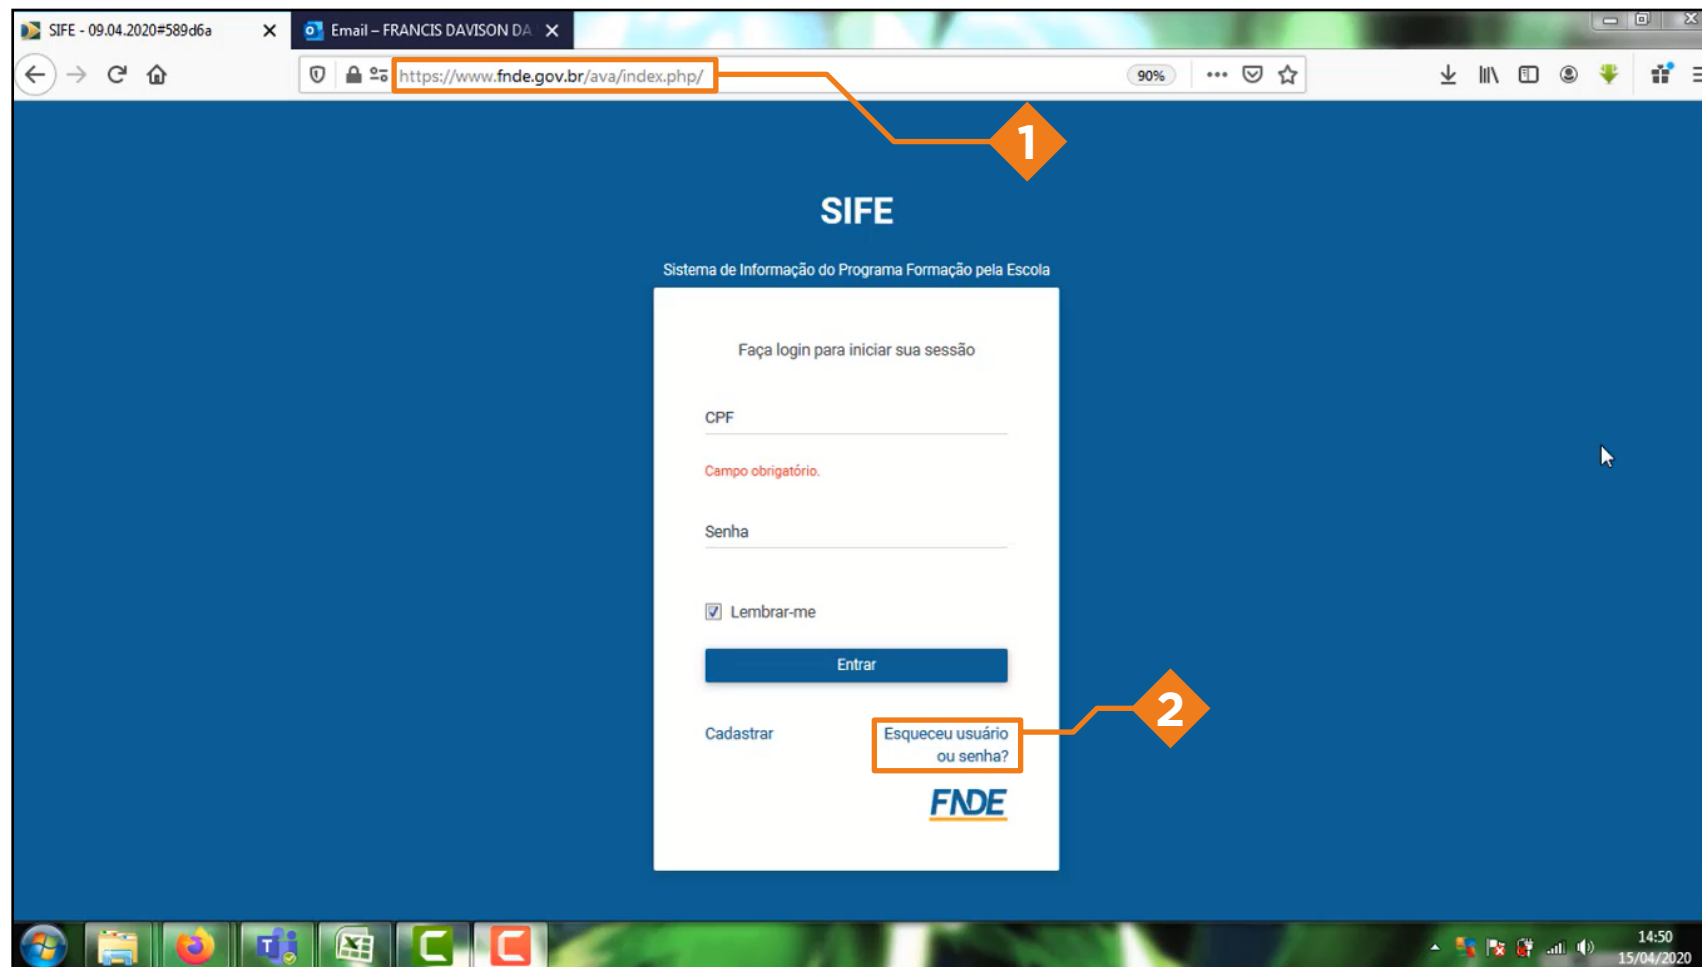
SIFE - 09.04.2020#589d6a ×
Email – FRANCIS DAVISON DA ×

https://www.fnde.gov.br/ava/index.php/
90%

1

SIFE

Sistema de Informação do Programa Formação pela Escola

Faça login para iniciar sua sessão

CPF

Campo obrigatório.

Senha

Lembrar-me

Entrar

2

Cadastrar

Esqueceu usuário ou senha?

FNDE

14:50
15/04/2020